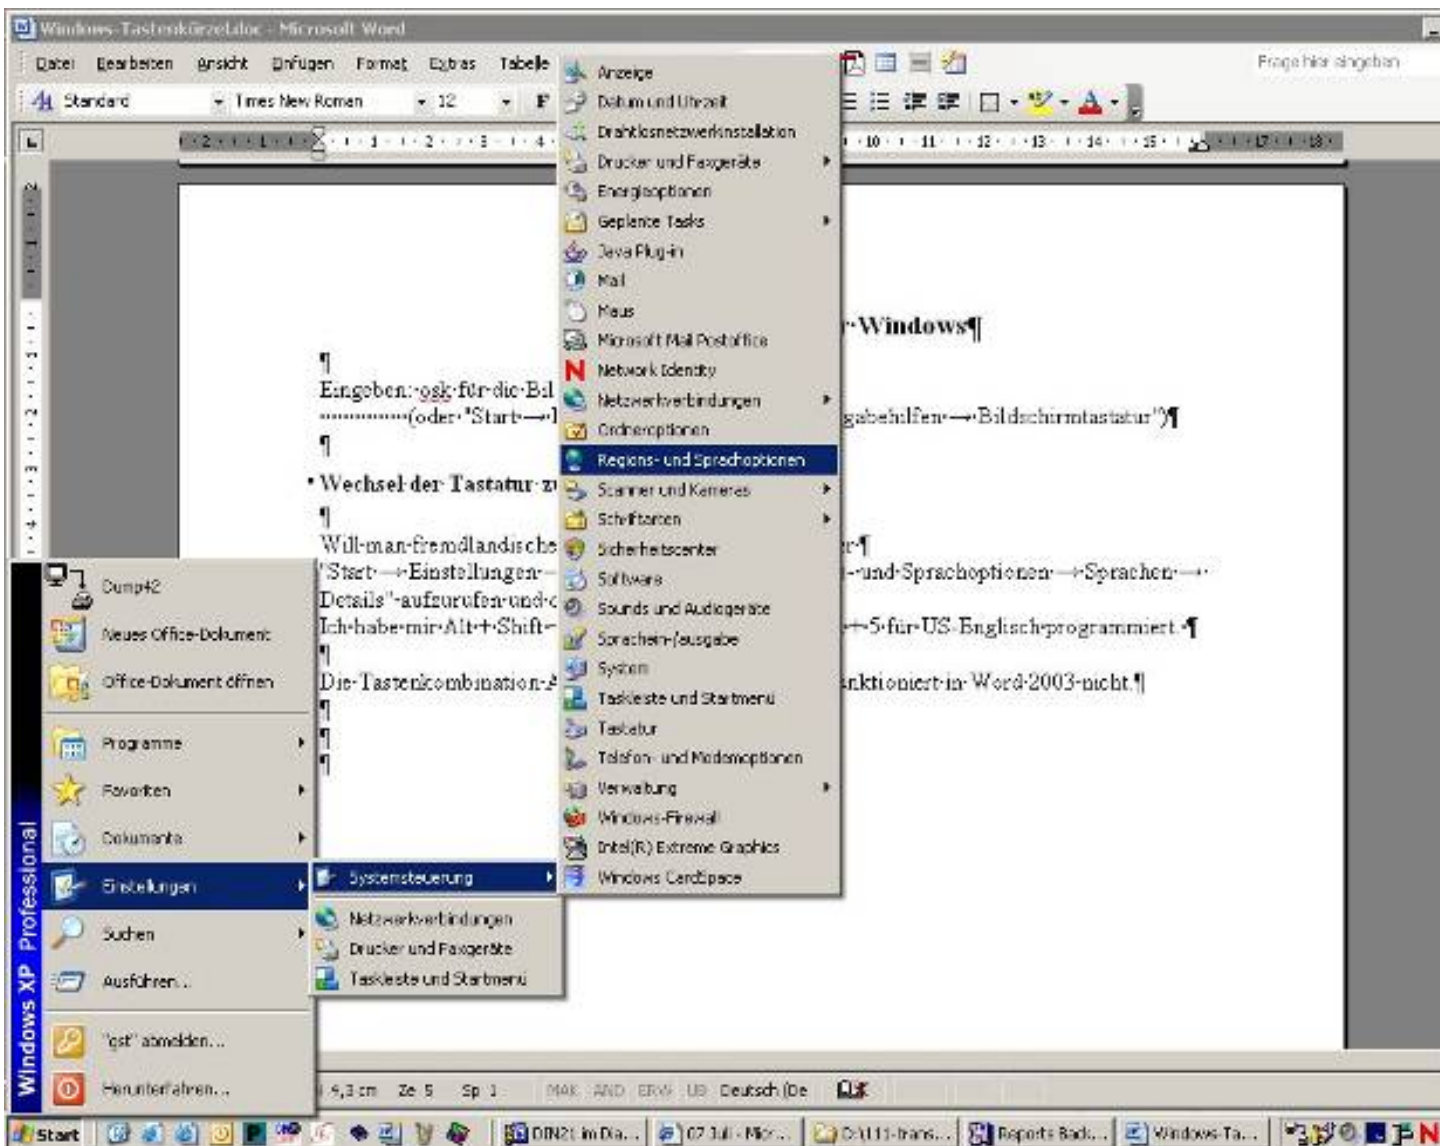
Windows-Tastenkürzel.doc - Microsoft Word

Datei Bearbeiten Ansicht Einfügen Format Extras Tabelle

Frage hier eingeben

Standard Times New Roman 12 F

Anzeige
Datum und Uhrzeit
Drahtlosnetzwerkinstallation
Drucker und Faxgeräte
Energieoptionen
Geplante Tasks
Java Plug-in
Mail
Maus
Microsoft Mail Postoffice
Network Identity
Netzwerkverbindungen
Ordneroptionen
Regions- und Sprachoptionen
Scanner und Kameras
Schriftarten
Sicherheitscenter
Software
Sounds und Audiogeräte
Sprachein-/ausgabe
System
Taskleiste und Startmenü
Tastatur
Telefon- und Modemoptionen
Verwaltung
Windows-Firewall
Intel(R) Extreme Graphics
Windows CardSpace

Windows¶

¶
Eingeben: osk für die Bi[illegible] gabehilfen → Bildschirmtastatur")¶
(oder "Start → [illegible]
¶
• Wechsel der Tastatur z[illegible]
¶
Will man fremdländische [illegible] r¶
"Start → Einstellungen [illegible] und Sprachoptionen → Sprachen →
Details" aufzurufen und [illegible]
Ich habe mir Alt + Shift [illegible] + 5 für US-Englisch programmiert.¶
¶
Die Tastenkombination A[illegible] nktioniert in Word 2003 nicht.¶
¶
¶
¶

Dump42
Neues Office-Dokument
Office-Dokument öffnen
Programme
Favoriten
Dokumente
Einstellungen
Suchen
Ausführen...
"gst" abmelden...
Herunterfahren...

Systemsteuerung
Netzwerkverbindungen
Drucker und Faxgeräte
Taskleiste und Startmenü

Windows XP Professional

4,3 cm Ze 5 Sp 1 MAK ÄND ERW ÜB Deutsch (De

Start DIN21 im Dia... 07 Jul - Mic... D:\11-trans... Reports Back... Windows-Ta...